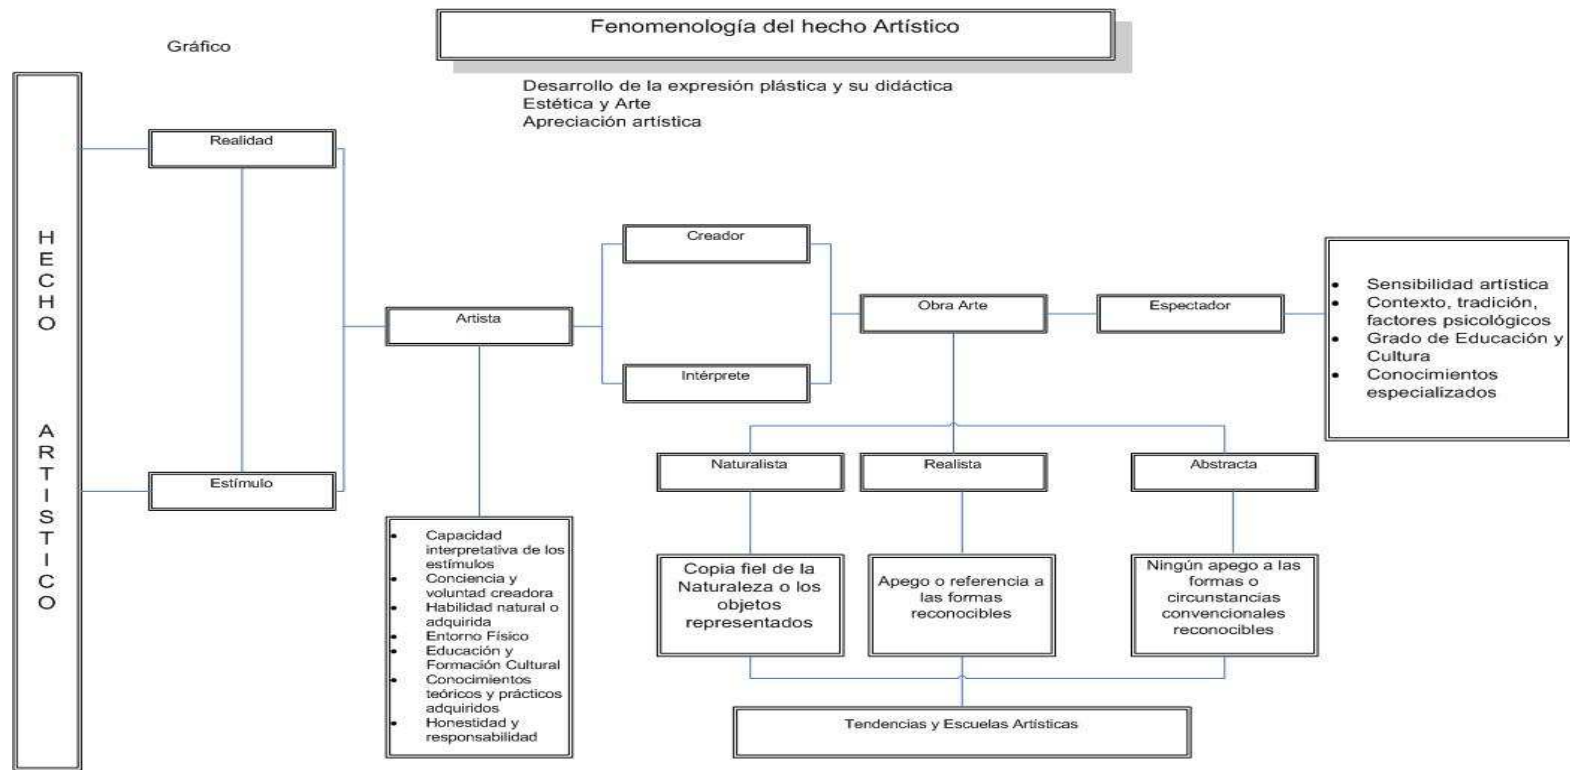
Fenomenología del hecho Artístico

Gráfico

Desarrollo de la expresión plástica y su didáctica
Estética y Arte
Apreciación artística

H
E
C
H
O

A
R
T
I
S
T
I
C
O

Realidad

Estímulo

Artista

Creador

Intérprete

Obra Arte

Espectador

- Sensibilidad artística
- Contexto, tradición, factores psicológicos
- Grado de Educación y Cultura
- Conocimientos especializados

Naturalista

Realista

Abstracta

- Capacidad interpretativa de los estímulos
- Conciencia y voluntad creadora
- Habilidad natural o adquirida
- Entorno Físico
- Educación y Formación Cultural
- Conocimientos teóricos y prácticos adquiridos
- Honestidad y responsabilidad

Copia fiel de la Naturaleza o los objetos representados

Apego o referencia a las formas reconocibles

Ningún apego a las formas o circunstancias convencionales reconocibles

Tendencias y Escuelas Artísticas